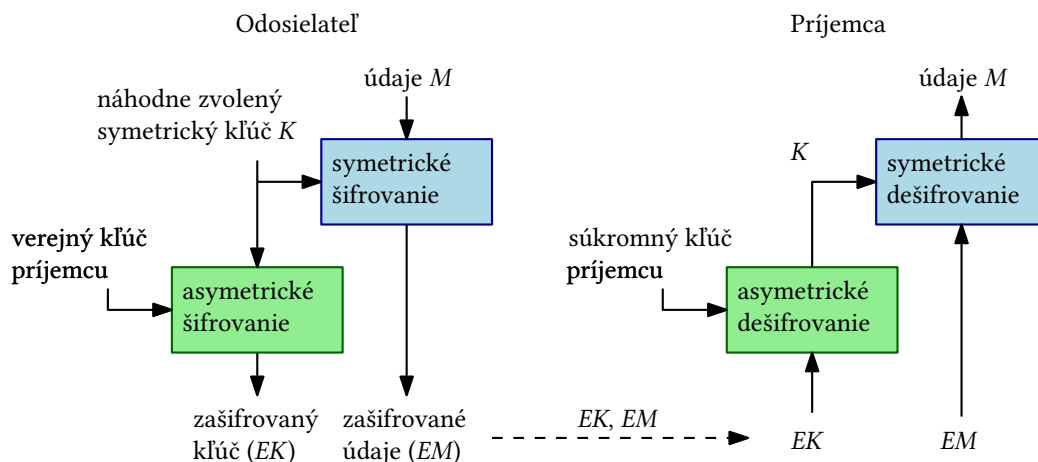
Odosielateľ

Príjemca

údaje $M$

náhodne zvolený symetrický kľúč $K$

symetrické šifrovanie

verejný kľúč príjemcu

asymetrické šifrovanie

zašifrovaný kľúč ($EK$)

zašifrované údaje ($EM$)

$EK$, $EM$

údaje $M$

$K$

symetrické dešifrovanie

súkromný kľúč príjemcu

asymetrické dešifrovanie

$EK$

$EM$